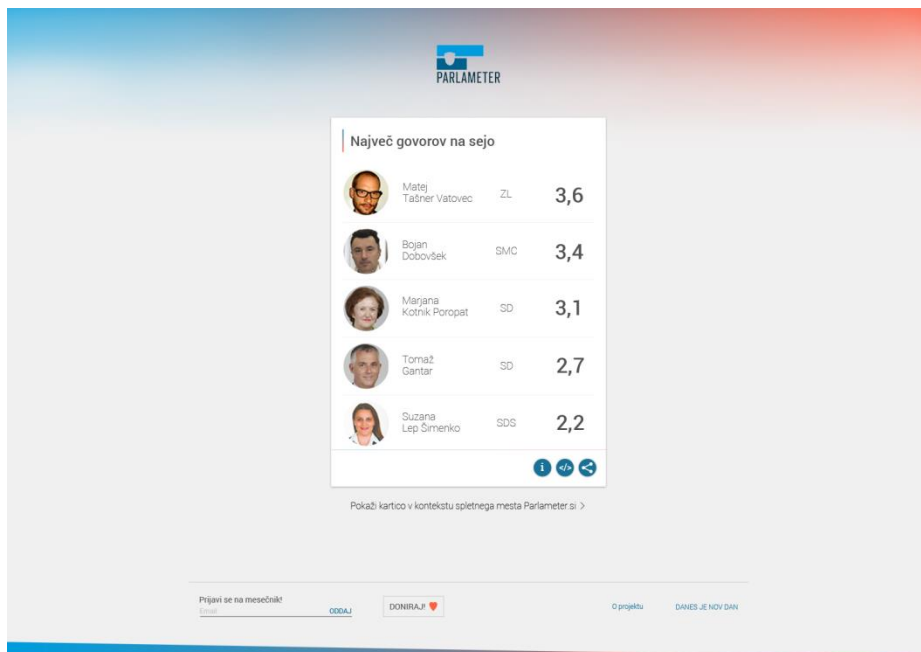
PARLAMETER

Največ govorov na sejo

| | | |
|---|---|---|
| Matej Tašner Vatovec | ZL | 3,6 |
| Bojan Dobovšek | SMC | 3,4 |
| Marjana Kotnik Poropat | SD | 3,1 |
| Tomaž Gantar | SD | 2,7 |
| Suzana Lep Šimenko | SDS | 2,2 |

Pokaži kartico v kontekstu spletnega mesta Parlameter.si >

Prijavi se na mesečnik!
Email
ODDAJ

DONIRAJ!

O projektu

DANES JE NOV DAN